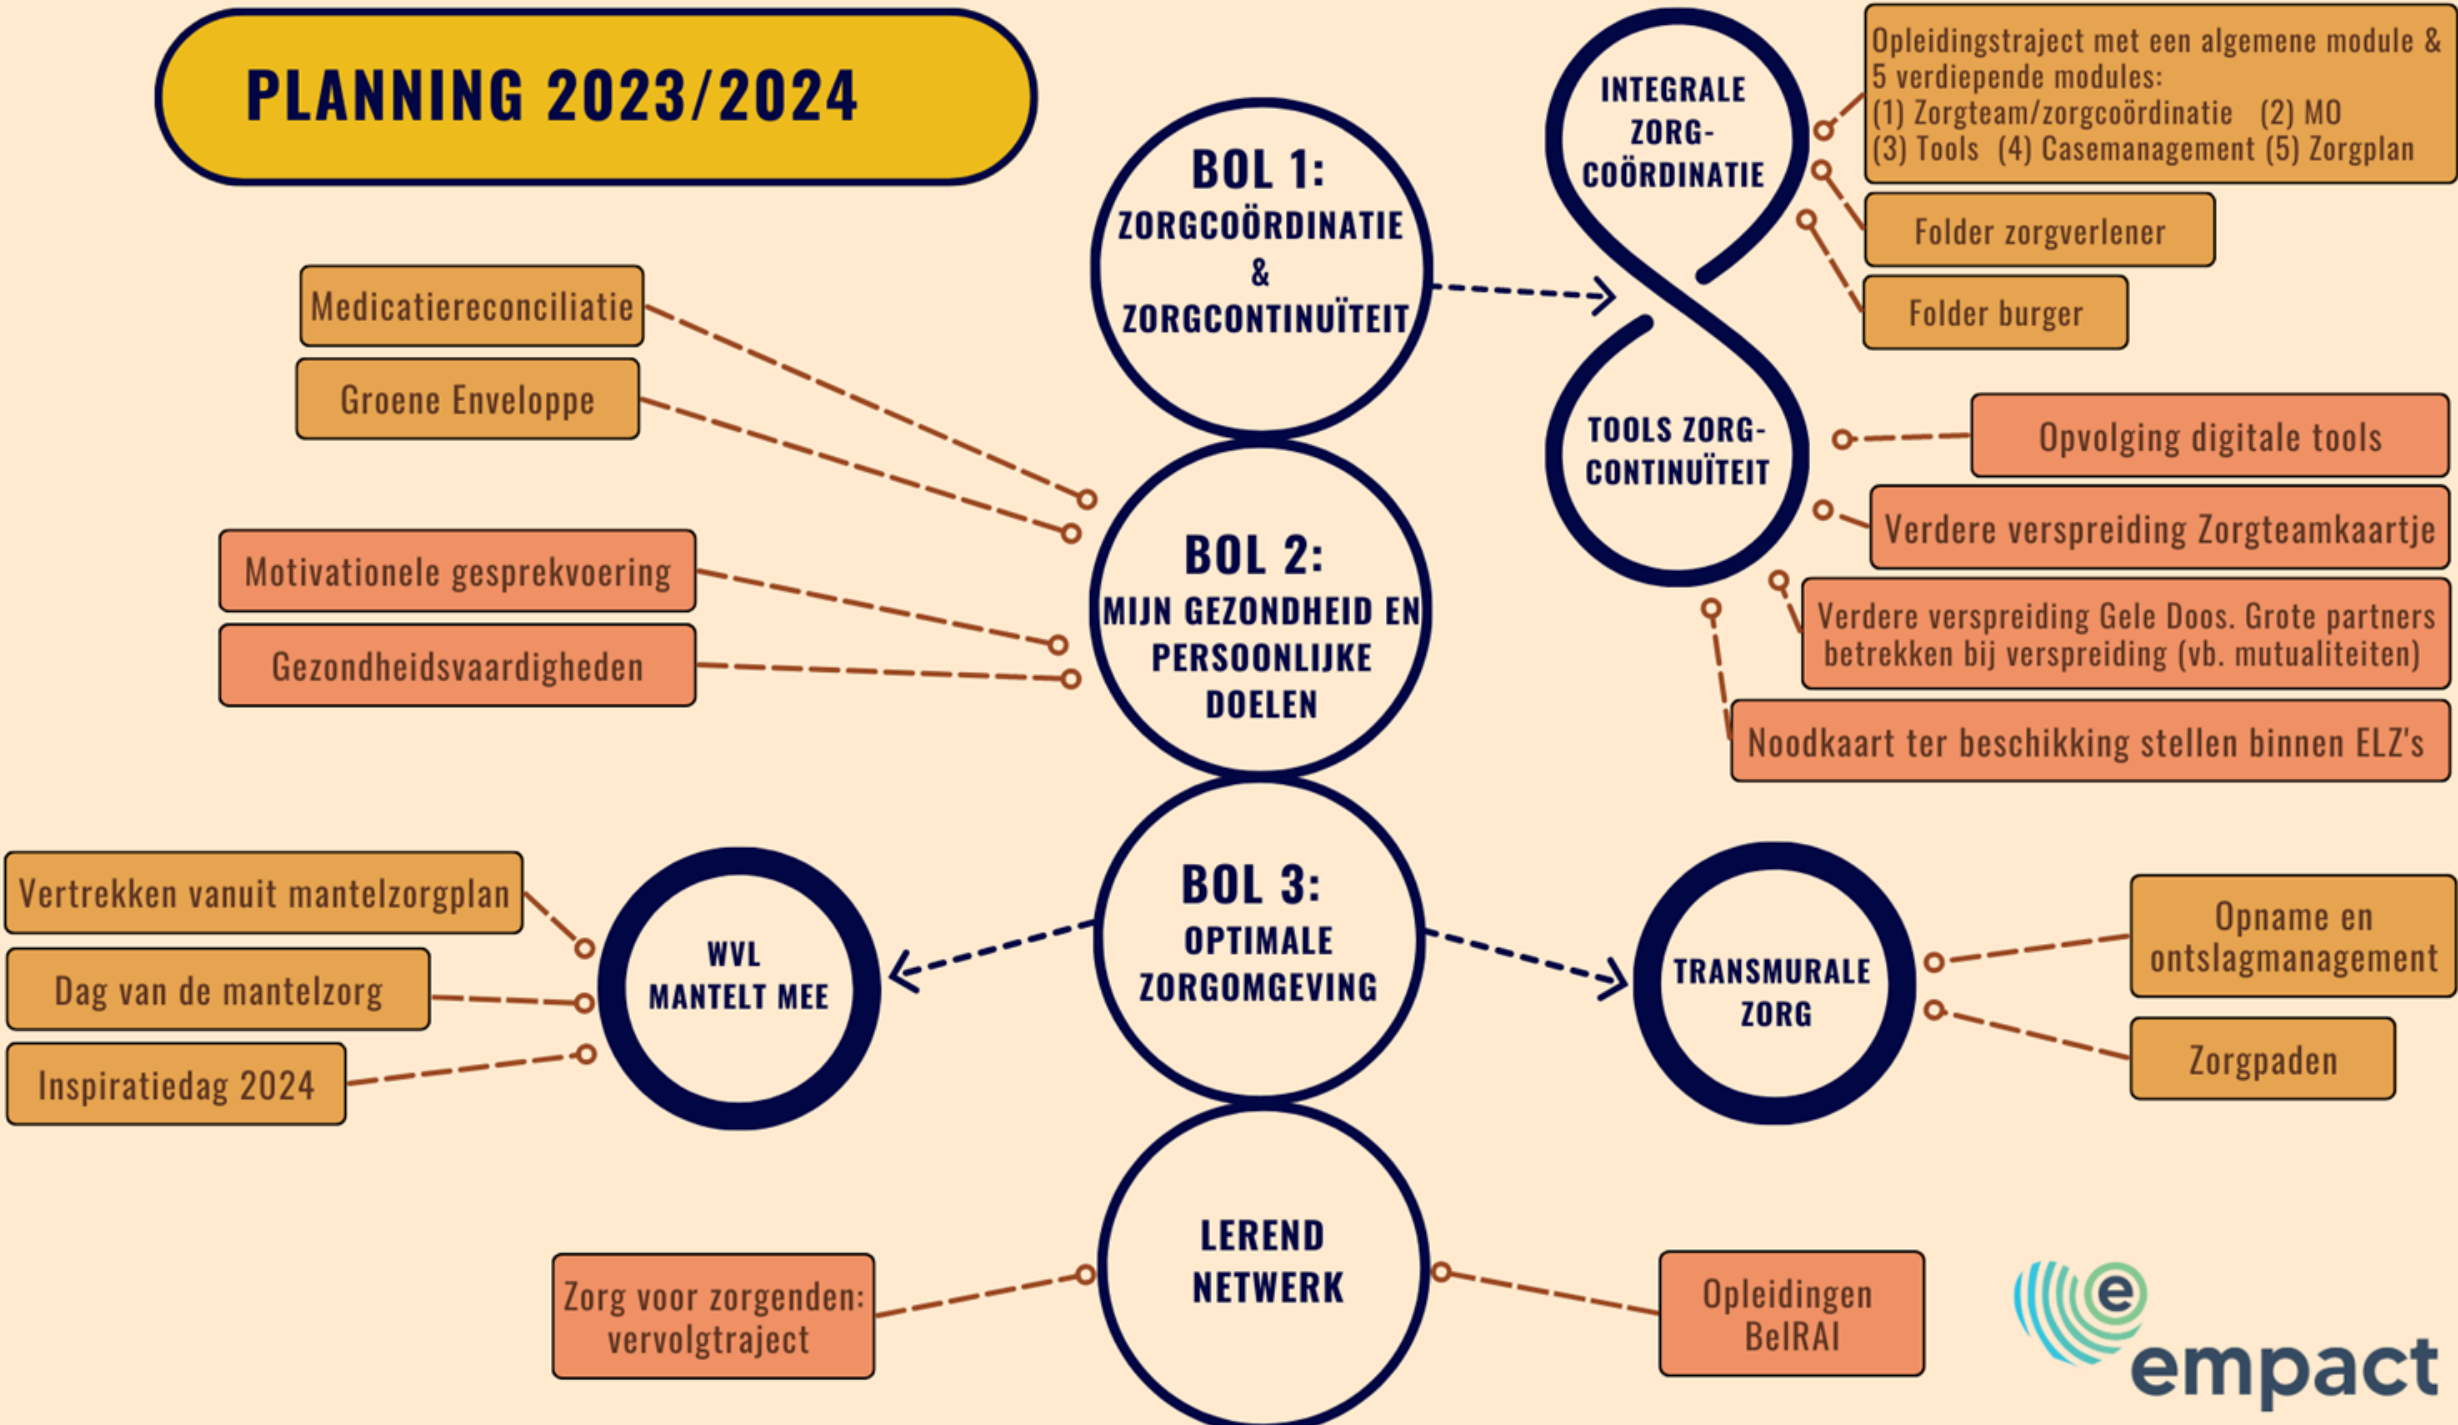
PLANNING 2023/2024

BOL 1:
ZORGCOÖRDINATIE & ZORGCONTINUÏTEIT

INTEGRALE ZORG-COÖRDINATIE

Opleidingstraject met een algemene module & 5 verdiepende modules:
(1) Zorgteam/zorgcoördinatie (2) MO
(3) Tools (4) Casemanagement (5) Zorgplan

Folder zorgverlener

Folder burger

TOOLS ZORG-CONTINUÏTEIT

Opvolging digitale tools

Verdere verspreiding Zorgteamkaartje

Verdere verspreiding Gele Doos. Grote partners betrekken bij verspreiding (vb. mutualiteiten)

Noodkaart ter beschikking stellen binnen ELZ's

Medicatiereconciliatie

Groene Enveloppe

BOL 2:
MIJN GEZONDHEID EN PERSOONLIJKE DOELEN

Motivationele gesprekvoering

Gezondheidsvaardigheden

BOL 3:
OPTIMALE ZORGOMGEVING

WVL MANTELT MEE

Vertrekken vanuit mantelzorgplan

Dag van de mantelzorg

Inspiratiedag 2024

TRANSMURALE ZORG

Opname en ontslagmanagement

Zorgpaden

LEREND NETWERK

Zorg voor zorgenden: vervolgtraject

Opleidingen BelRAI

e
empact